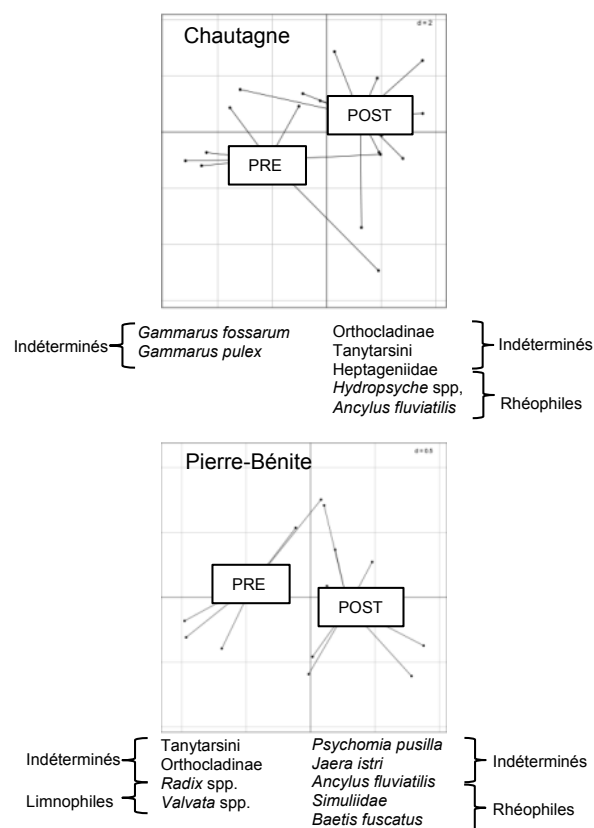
Chautagne

d = 2

POST

PRE

Indéterminés
Gammarus fossarum
Gammarus pulex

Orthocladinae
Tanytarsini
Heptageniidae
Hydropsyche spp,
Ancylus fluviatilis

Indéterminés

Rhéophiles

Pierre-Bénite

d = 0.5

PRE

POST

Indéterminés
Limnophiles

Tanytarsini
Orthocladinae
Radix spp.
Valvata spp.

Psychomia pusilla
Jaera istri
Ancylus fluviatilis
Simuliidae
Baetis fuscatus

Indéterminés

Rhéophiles